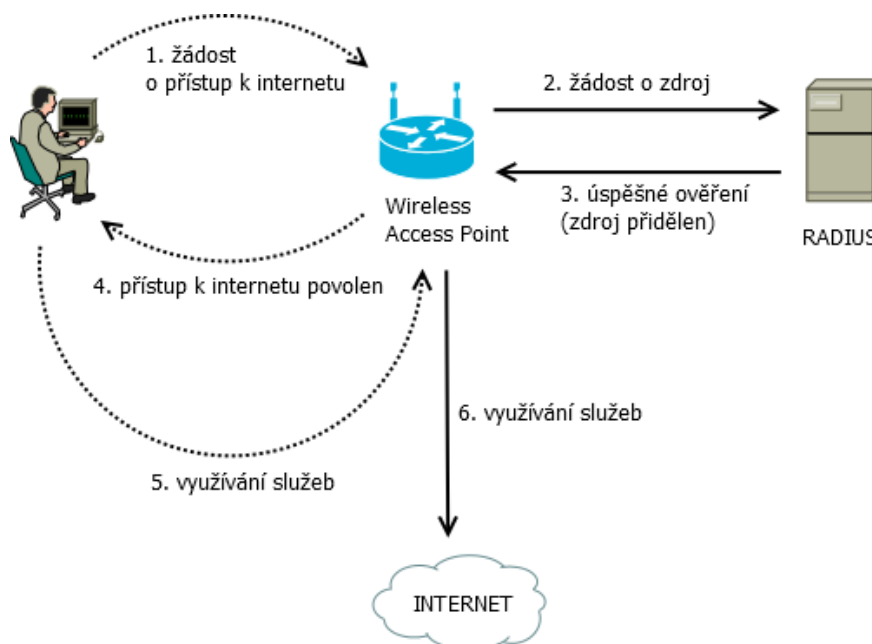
1. žádost o přístup k internetu

2. žádost o zdroj

Wireless Access Point

3. úspěšné ověření (zdroj přidělen)

RADIUS

4. přístup k internetu povolen

6. využívání služeb

5. využívání služeb

INTERNET